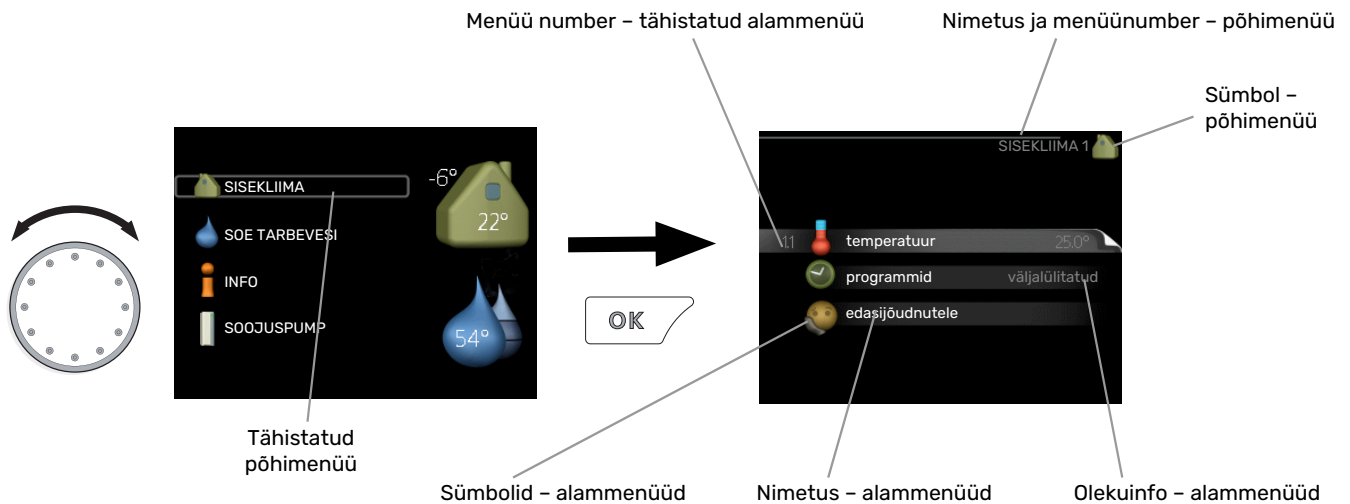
Menüü number – tähistatud alammenüü

Nimetus ja menüünumber – põhimenüü

Sümbol – põhimenüü

SISEKLIIMA

-6°

22°

SOE TARBEVESI

INFO

SOOJUSPUMP

54°

Tähistatud põhimenüü

OK

SISEKLIIMA 1

1.1 temperatuur 25.0°

programmid väljalülitatud

edasijõudnutele

Sümbolid – alammenüüd

Nimetus – alammenüüd

Olekuinfo – alammenüüd